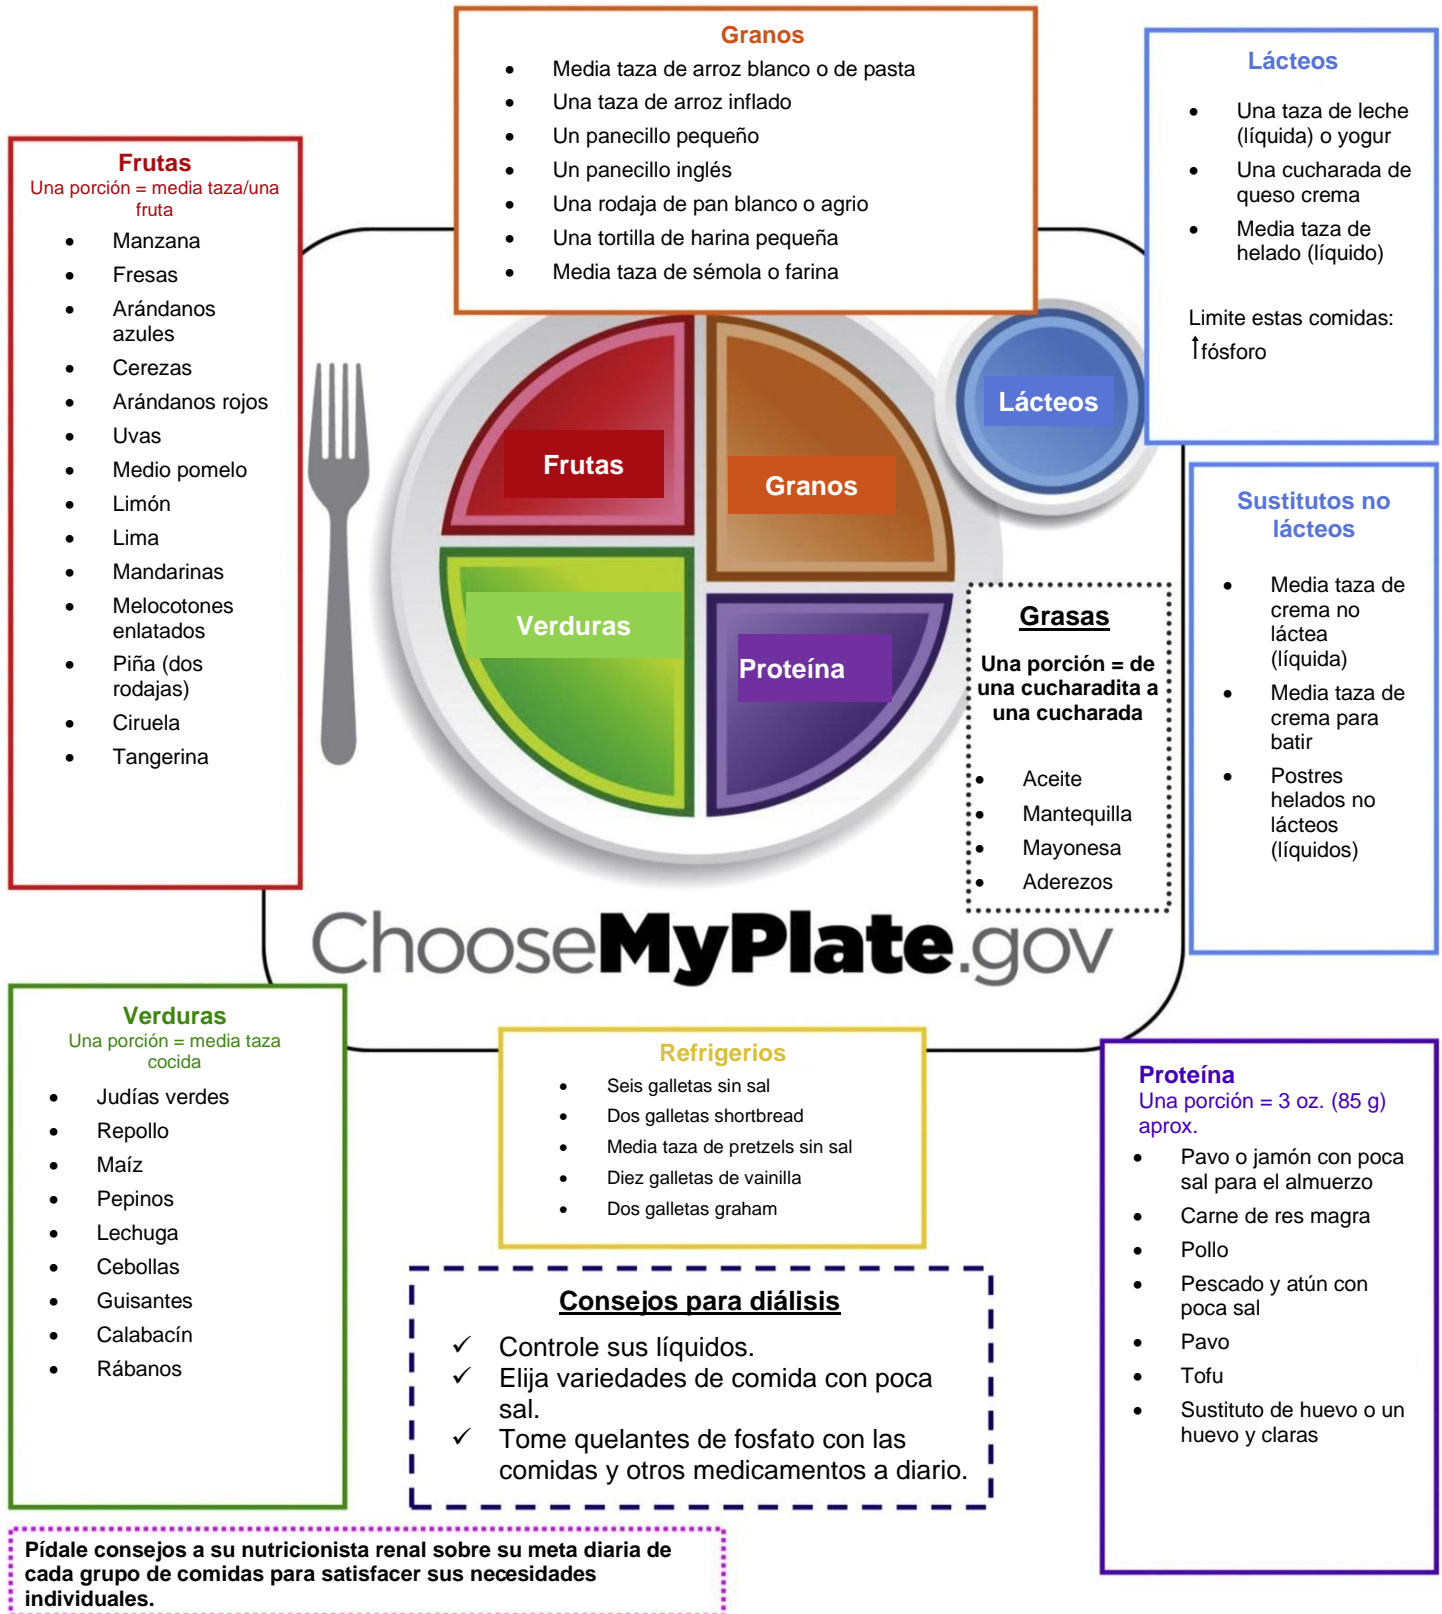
Granos
- Media taza de arroz blanco o de pasta
- Una taza de arroz inflado
- Un panecillo pequeño
- Un panecillo inglés
- Una rodaja de pan blanco o agrio
- Una tortilla de harina pequeña
- Media taza de sémola o farina

Lácteos
- Una taza de leche (líquida) o yogur
- Una cucharada de queso crema
- Media taza de helado (líquido)

Limite estas comidas:
↑fósforo

Frutas
Una porción = media taza/una fruta
- Manzana
- Fresas
- Arándanos azules
- Cerezas
- Arándanos rojos
- Uvas
- Medio pomelo
- Limón
- Lima
- Mandarinas
- Melocotones enlatados
- Piña (dos rodajas)
- Ciruela
- Tangerina

Frutas
Granos
Lácteos
Verduras
Proteína

Sustitutos no lácteos
- Media taza de crema no láctea (líquida)
- Media taza de crema para batir
- Postres helados no lácteos (líquidos)

Grasas
Una porción = de una cucharadita a una cucharada
- Aceite
- Mantequilla
- Mayonesa
- Aderezos

ChooseMyPlate.gov

Verduras
Una porción = media taza cocida
- Judías verdes
- Repollo
- Maíz
- Pepinos
- Lechuga
- Cebollas
- Guisantes
- Calabacín
- Rábanos

Refrigerios
- Seis galletas sin sal
- Dos galletas shortbread
- Media taza de pretzels sin sal
- Diez galletas de vainilla
- Dos galletas graham

Proteína
Una porción = 3 oz. (85 g) aprox.
- Pavo o jamón con poca sal para el almuerzo
- Carne de res magra
- Pollo
- Pescado y atún con poca sal
- Pavo
- Tofu
- Sustituto de huevo o un huevo y claras

Consejos para diálisis
✓ Controle sus líquidos.
✓ Elija variedades de comida con poca sal.
✓ Tome quelantes de fosfato con las comidas y otros medicamentos a diario.

Pídale consejos a su nutricionista renal sobre su meta diaria de cada grupo de comidas para satisfacer sus necesidades individuales.